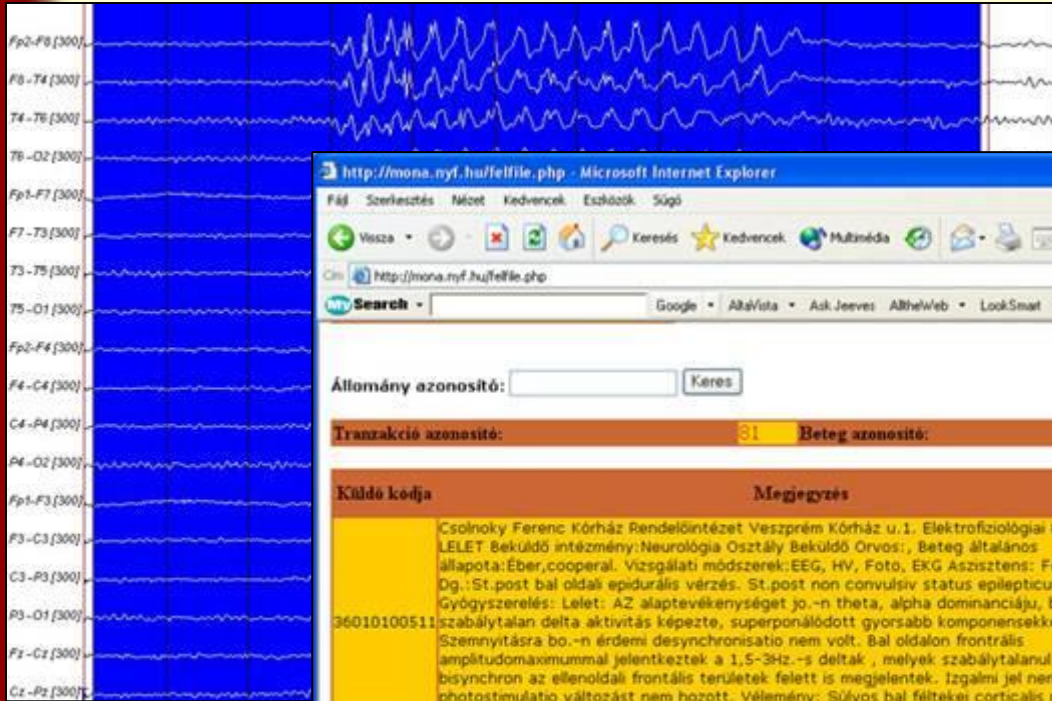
Fp2-F8 [300]
F8-T4 [300]
T4-T6 [300]
T6-O2 [300]
Fp1-F7 [300]
F7-T3 [300]
T3-T5 [300]
T5-O1 [300]
Fp2-F4 [300]
F4-C4 [300]
C4-P4 [300]
P4-O2 [300]
Fp1-F3 [300]
F3-C3 [300]
C3-P3 [300]
P3-O1 [300]
Fz-Cz [300]
Cz-Pz [300]

http://mona.nyf.hu/felfile.php - Microsoft Internet Explorer

Fájl Szerkesztés Nézet Kedvencek Eszközök Súgó

Vissza Keresés Kedvencek Multimédia

Cím http://mona.nyf.hu/felfile.php

Search Google AltaVista Ask Jeeves AlltheWeb LookSmart

Állomány azonosító: Keres

| Tranzakció azonosító: | 81 | Beteg azonosító: |
|---|---|---|

| Küldő kódja | Megjegyzés |
|---|---|
| 36010100511 | Csolnoky Ferenc Kórház Rendelőintézet Veszprém Kórház u.1. Elektrofiziológiai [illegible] LELET Beküldő intézmény:Neurológia Osztály Beküldő Orvos:, Beteg általános állapota:Éber,cooperal. Vizsgálati módszerek:EEG, HV, Foto, EKG Asszisztens: F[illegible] Dg.:St.post bal oldali epidurális vérzés. St.post non convulsiv status epileptic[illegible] Gyógyszerelés: Lelet: AZ alaptevékenységet jo.-n theta, alpha dominanciáju, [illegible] szabálytalan delta aktivitás képezte, superponálódott gyorsabb komponensekk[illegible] Szemnyitásra bo.-n érdemi desynchronisatio nem volt. Bal oldalon frontrális amplitudomaximummal jelentkeztek a 1,5-3Hz.-s delták , melyek szabálytalanul bisynchron az ellenoldali frontális területek felett is megjelentek. Izgalmi jel ne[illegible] photostimulatio változást nem hozott. Vélemény: Súlyos bal féltekei corticalis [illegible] |